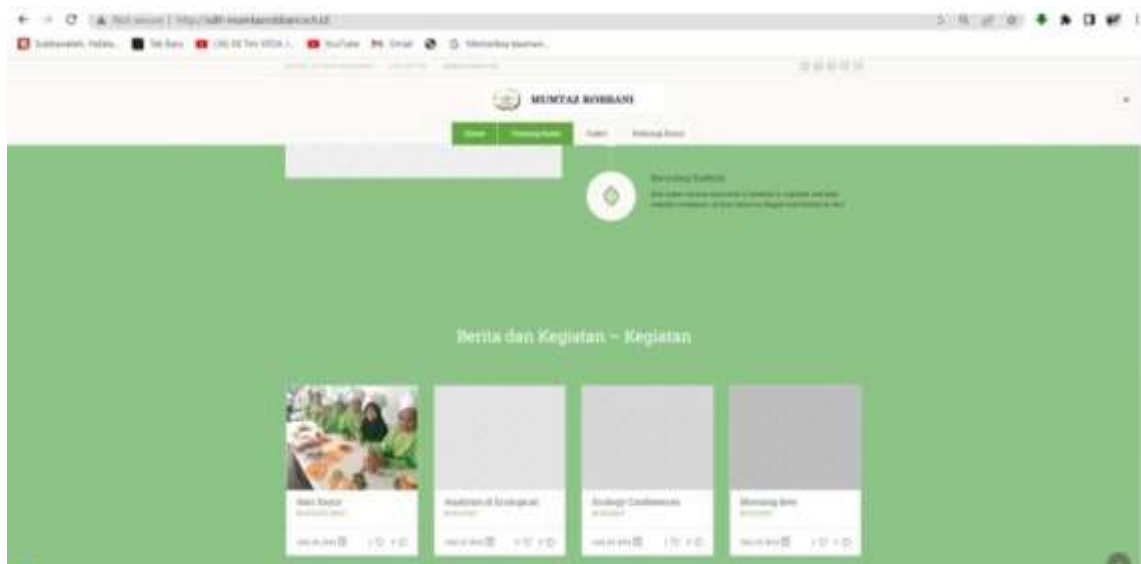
Not secure | http://sdit-mumtazrobbani.sch.id

Subhanallah, Hafalan... Tab Baru (16) Ell Ten VIDA... YouTube Gmail Memeriksa laporan...

MUMTAZ ROBBANI

Home Tentang Kami Galeri Hubungi Kami

Berorientasi Prestasi

Berita dan Kegiatan – Kegiatan

Hari Sayur

Akademi di Ecologi

Ecology Conference

Menanam Benih